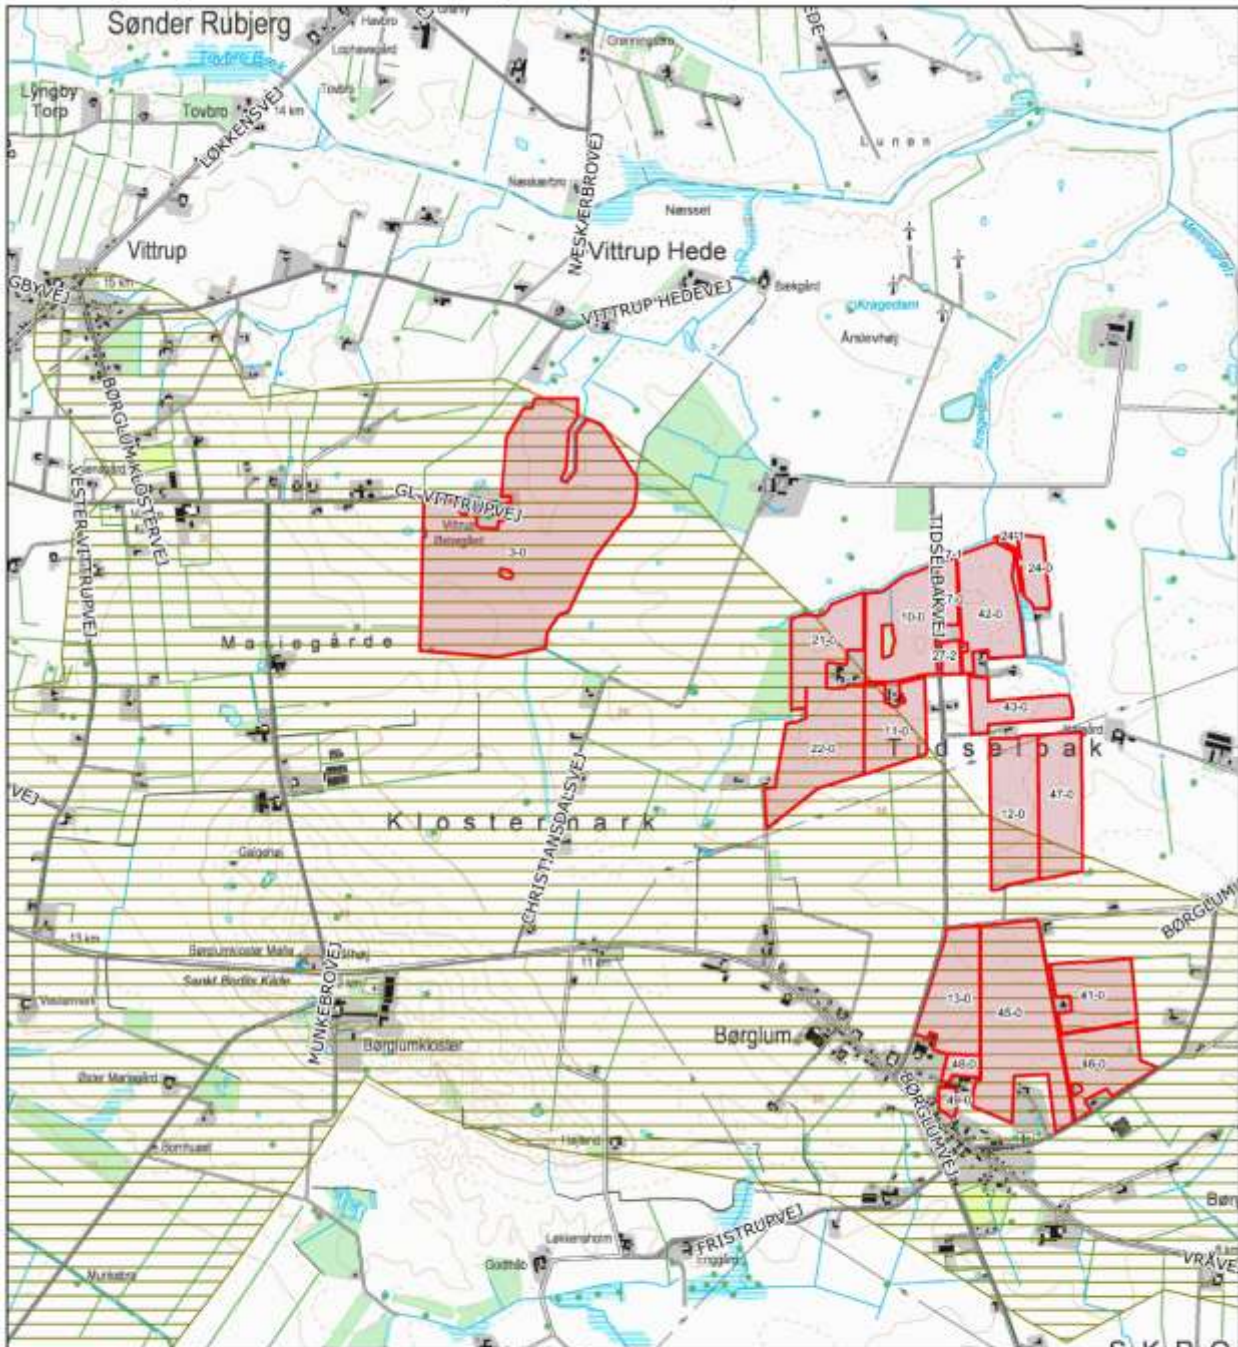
Sønder Rubjerg
Havbro
Lophavegård
Grønninggård
Tovbro
Lyngby Torp
Tovbro
14 km
LØKKENSVEJ
NÆSKÆRBROVEJ
Næskærbro
Næsset
Lunen
Vittrup
Vittrup Hede
GBYVEJ
15 km
VITTRUP HEDEVEJ
Bakgård
Kragedam
Årslevhøj
BØRGLUMKLOSTERVEJ
VESTER VITTRUPVEJ
GL. VITTRUPVEJ
Vittrup Bovegård
3-0
TIDSELBAKVEJ
7-1
24-1
24-0
7-0
10-0
42-0
21-0
27-2
43-0
11-0
22-0
Tidselbak
47-0
12-0
Mariegårde
Klostermark
CHRISTIANSDALSVEJ
Galgehøj
13 km
Børglumkloster Mølle
Sankt Bodils Kilde
MUNKEBROVEJ
11 km
BØRGLUM
13-0
45-0
41-0
46-0
48-0
49-0
Børglum
Børglumkloster
BØRGLUMVEJ
Øster Mariegård
Hølland
Løkkenshom
FRISTRUPVEJ
Godthåb
Munkebro
VRÅVEJ
Børg
SKO